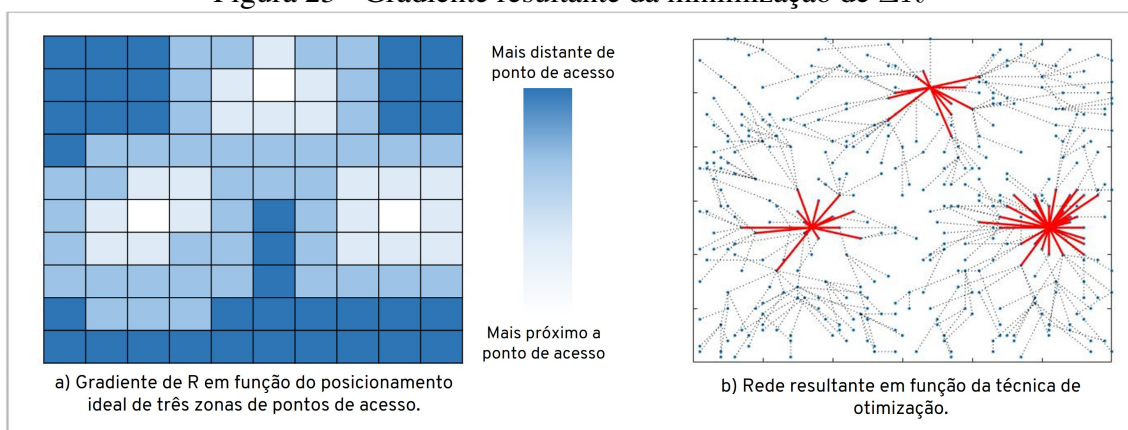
Figura 25 – Gradiente resultante da minimização de ΣR

Mais distante de ponto de acesso

Mais próximo a ponto de acesso

a) Gradiente de R em função do posicionamento ideal de três zonas de pontos de acesso.

b) Rede resultante em função da técnica de otimização.